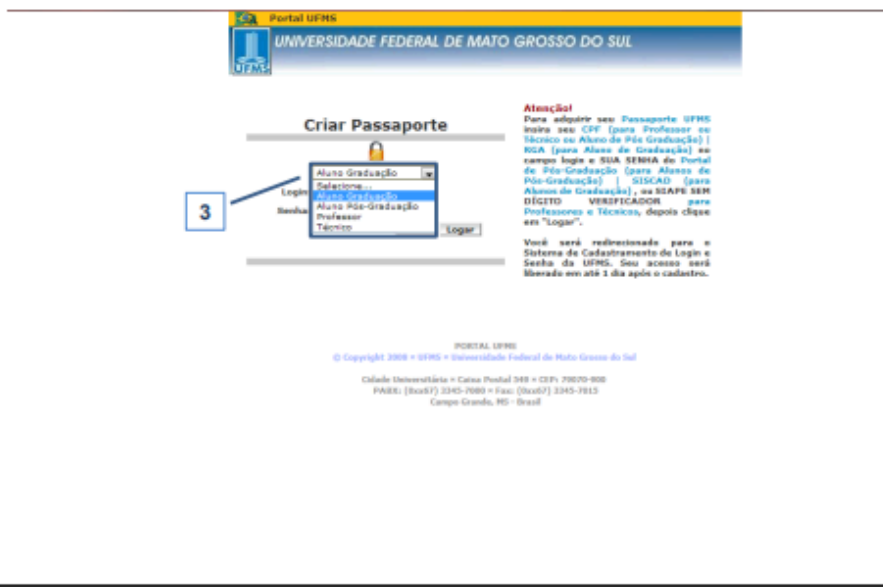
Portal UFMS

UFMS UNIVERSIDADE FEDERAL DE MATO GROSSO DO SUL

Criar Passaporte

Aluno Graduação
Selecione...
Aluno Graduação
Aluno Pós-Graduação
Professor
Técnico

3

Login

Senha

Logar

Atenção!
Para adquirir seu Passaporte UFMS insira seu CPF (para Professor ou Técnico ou Aluno de Pós Graduação) | RGA (para Aluno de Graduação) no campo login e SUA SENHA do Portal de Pós-Graduação (para Alunos de Pós-Graduação) | SISCAD (para Alunos de Graduação), ou SIAPE SEM DÍGITO VERIFICADOR para Professores e Técnicos, depois clique em "Logar".

Você será redirecionado para o Sistema de Cadastramento de Login e Senha da UFMS. Seu acesso será liberado em até 1 dia após o cadastro.

PORTAL UFMS
© Copyright 2008 • UFMS • Universidade Federal de Mato Grosso do Sul

Cidade Universitária • Caixa Postal 549 • CEP: 79070-900
PABX: (0xx67) 3345-7000 • Fax: (0xx67) 3345-7015
Campo Grande, MS - Brasil